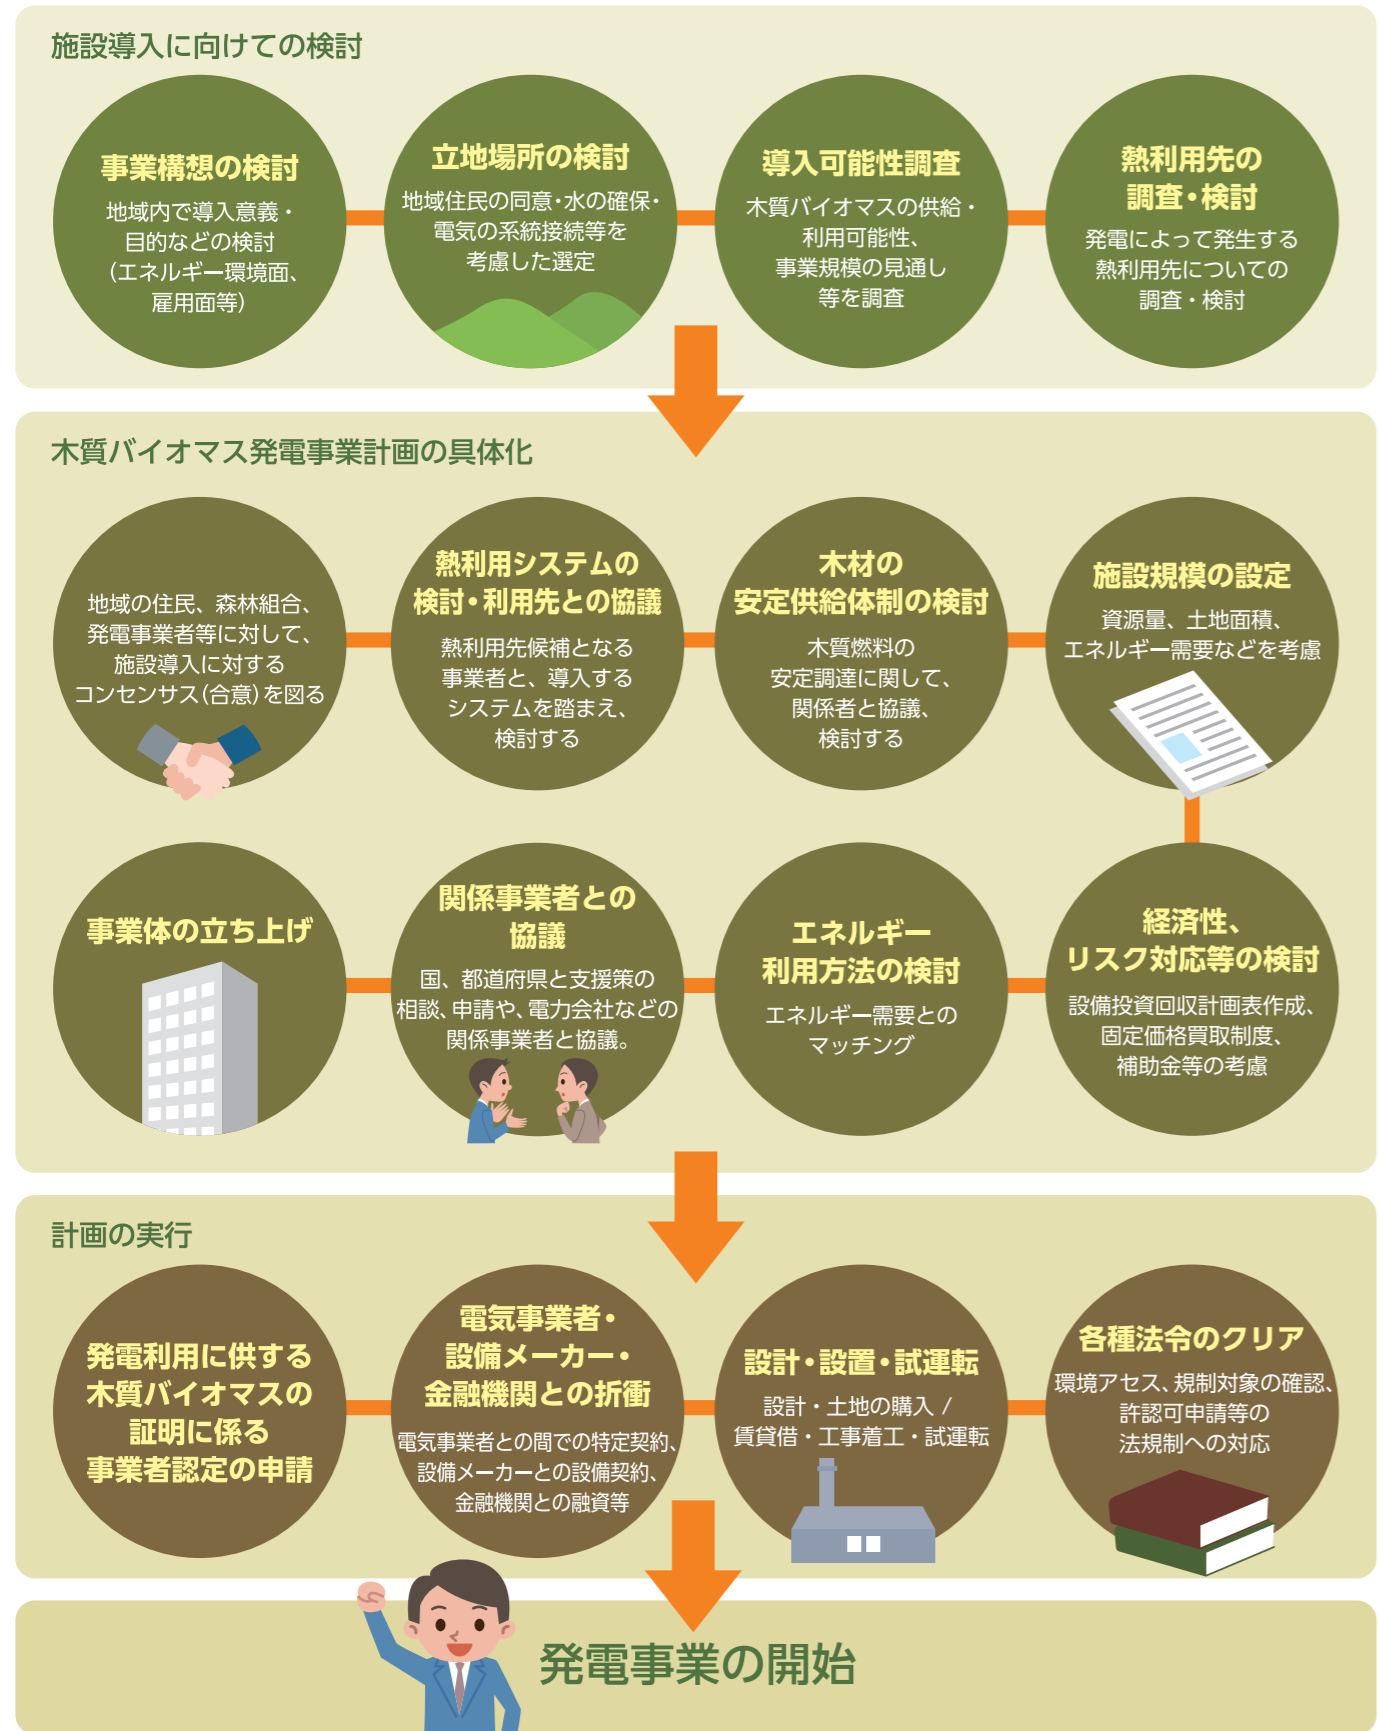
施設導入に向けての検討

事業構想の検討
地域内で導入意義・目的などの検討（エネルギー環境面、雇用面等）

立地場所の検討
地域住民の同意・水の確保・電気の系統接続等を考慮した選定

導入可能性調査
木質バイオマスの供給・利用可能性、事業規模の見通し等を調査

熱利用先の調査・検討
発電によって発生する熱利用先についての調査・検討

木質バイオマス発電事業計画の具体化

地域の住民、森林組合、発電事業者等に対して、施設導入に対するコンセンサス（合意）を図る

熱利用システムの検討・利用先との協議
熱利用先候補となる事業者と、導入するシステムを踏まえ、検討する

木材の安定供給体制の検討
木質燃料の安定調達に関して、関係者と協議、検討する

施設規模の設定
資源量、土地面積、エネルギー需要などを考慮

事業体の立ち上げ

関係事業者との協議
国、都道府県と支援策の相談、申請や、電力会社などの関係事業者と協議。

エネルギー利用方法の検討
エネルギー需要とのマッチング

経済性、リスク対応等の検討
設備投資回収計画表作成、固定価格買取制度、補助金等の考慮

計画の実行

発電利用に供する木質バイオマスの証明に係る事業者認定の申請

電気事業者・設備メーカー・金融機関との折衝
電気事業者との間での特定契約、設備メーカーとの設備契約、金融機関との融資等

設計・設置・試運転
設計・土地の購入／賃貸借・工事着工・試運転

各種法令のクリア
環境アセス、規制対象の確認、許認可申請等の法規制への対応

発電事業の開始